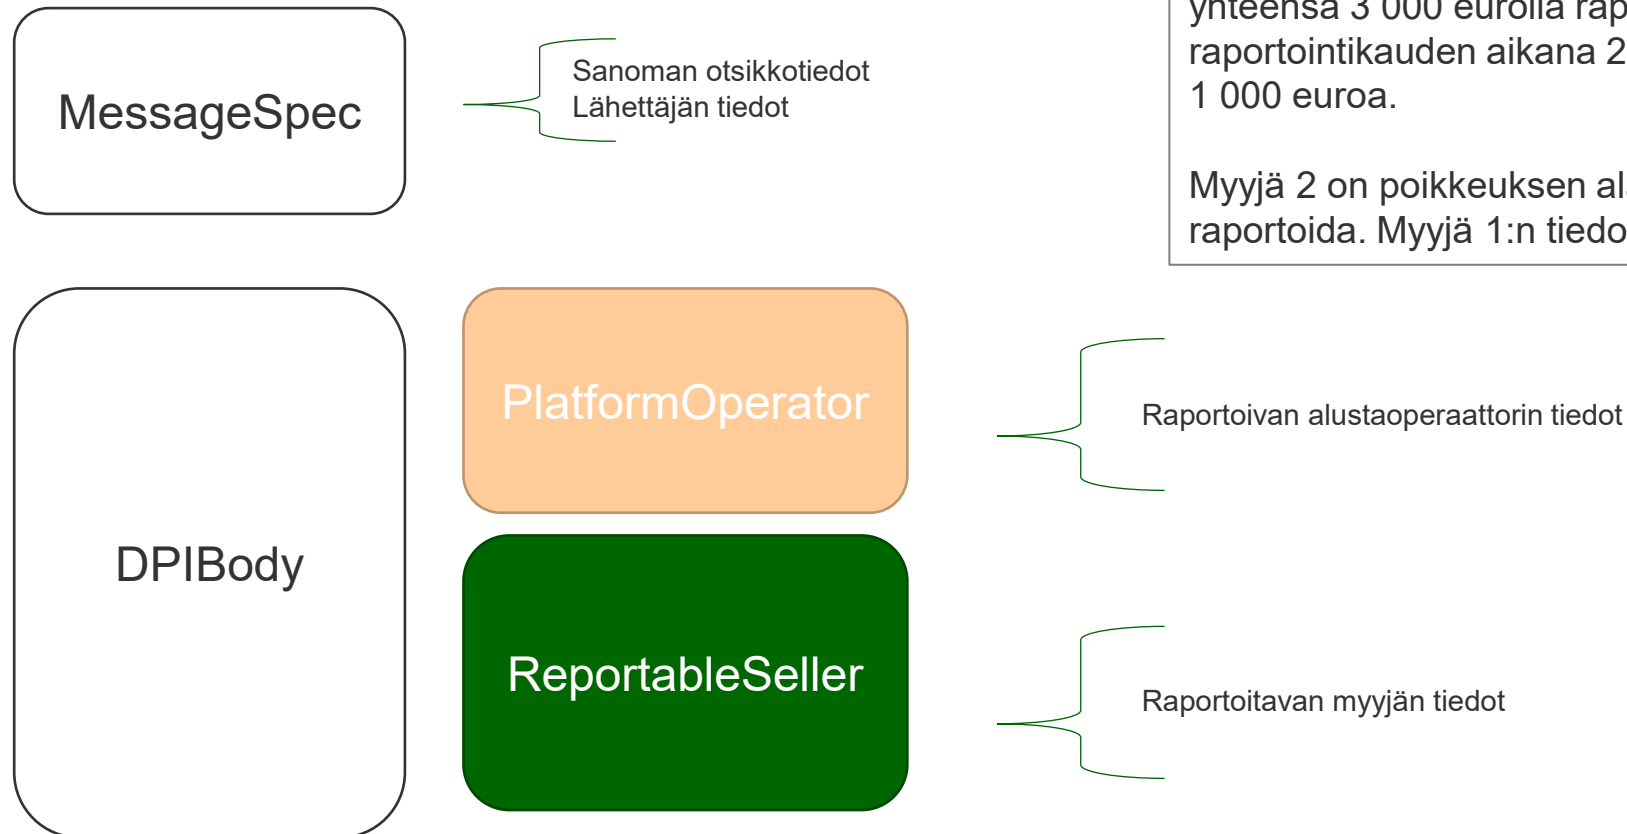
MessageSpec

Sanoman otsikkotiedot
Lähettäjän tiedot

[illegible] 3 000 eurolla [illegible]
raportointikauden aikana 2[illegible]
1 000 euroa.

Myyjä 2 on poikkeuksen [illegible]
raportoida. Myyjä 1:n tied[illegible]

DPIBody

PlatformOperator

Raportoivan alustaoperaattorin tiedot

ReportableSeller

Raportoitavan myyjän tiedot